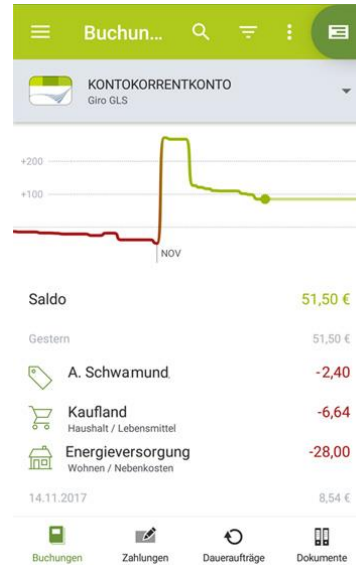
Buchun...

KONTOKORRENTKONTO
Giro GLS

+200
+100
NOV

Saldo 51,50 €

Gestern 51,50 €

A. Schwamund -2,40

Kaufland
Haushalt / Lebensmittel -6,64

Energieversorgung
Wohnen / Nebenkosten -28,00

14.11.2017 8,54 €

Buchungen Zahlungen Daueraufträge Dokumente